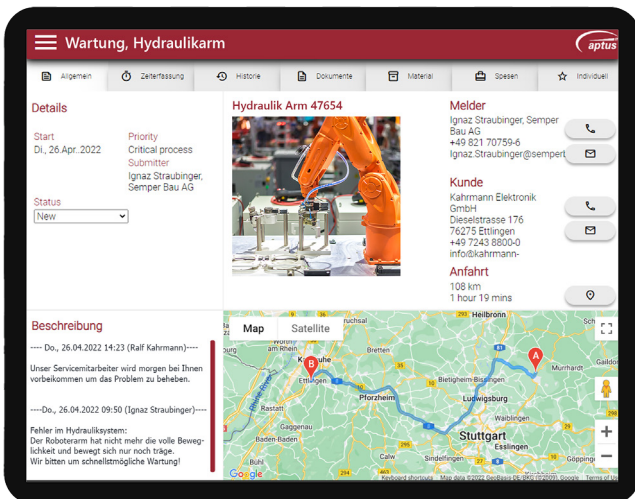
Wartung, Hydraulikarm

aptus

Allgemein | Zeiterfassung | Historie | Dokumente | Material | Spesen | Individuell

Details

Start
Di., 26.Apr..2022

Priority
Critical process

Submitter
Ignaz Straubinger, Semper Bau AG

Status
New

Hydraulik Arm 47654

Melder
Ignaz Straubinger, Semper Bau AG
+49 821 70759-6
Ignaz.Straubinger@sempert

Kunde
Kahrmann Elektronik GmbH
Dieselstrasse 176
76275 Ettlingen
+49 7243 8800-0
info@kahrmann-

Anfahrt
108 km
1 hour 19 mins

Beschreibung

---- Do., 26.04.2022 14:23 (Ralf Kahrmann)----

Unser Servicemitarbeiter wird morgen bei Ihnen vorbeikommen um das Problem zu beheben.

----Do., 26.04.2022 09:50 (Ignaz Straubinger)----

Fehler im Hydrauliksystem:
Der Roboterarm hat nicht mehr die volle Beweglichkeit und bewegt sich nur noch träge.
Wir bitten um schnellstmögliche Wartung!

Map Satellite

Heilbronn
Karlsruhe
Ettlingen
Pforzheim
Bietigheim-Bissingen
Ludwigsburg
Murrhardt
Gaildorf
Waiblingen
Stuttgart
Esslingen
Gaggenau
Baden-Baden
Sindelfingen
Rhein
Google
Keyboard shortcuts Map data ©2022 GeoBasis-DE/BKG (©2009), Google Terms of Use